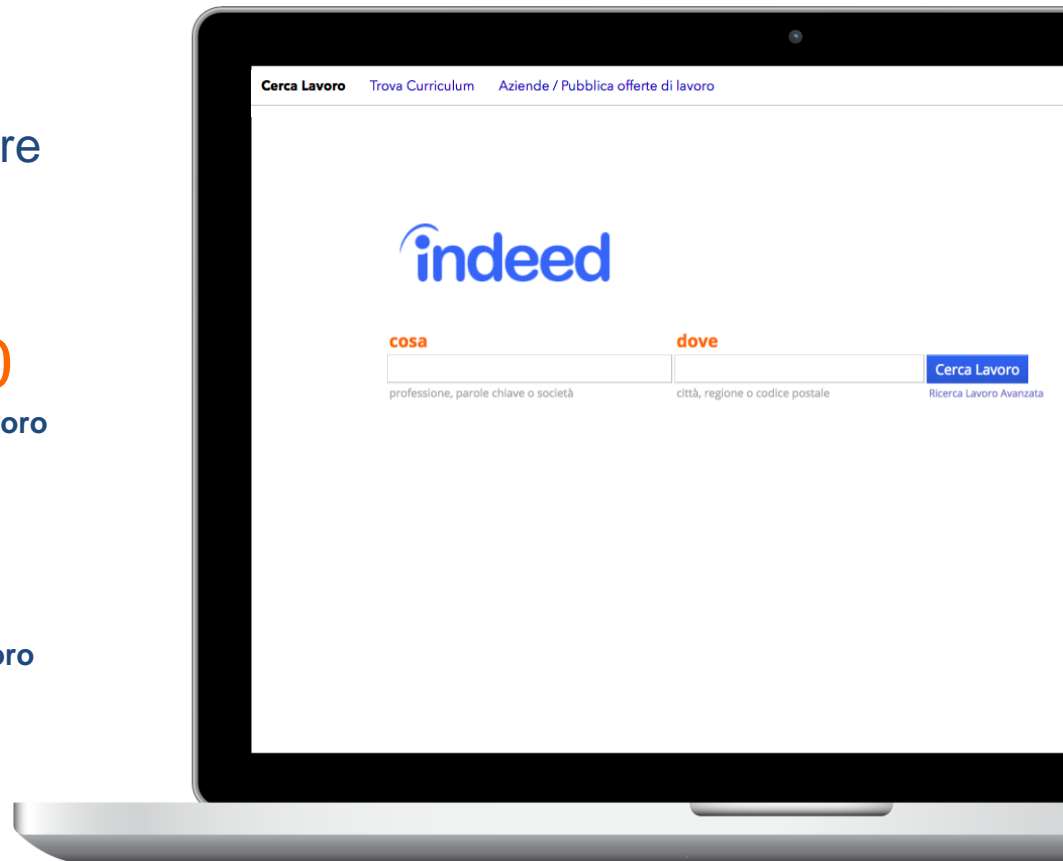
re

0
oro

oro

Cerca Lavoro Trova Curriculum Aziende / Pubblica offerte di lavoro

indeed

cosa
professione, parole chiave o società

dove
città, regione o codice postale

Cerca Lavoro
Ricerca Lavoro Avanzata